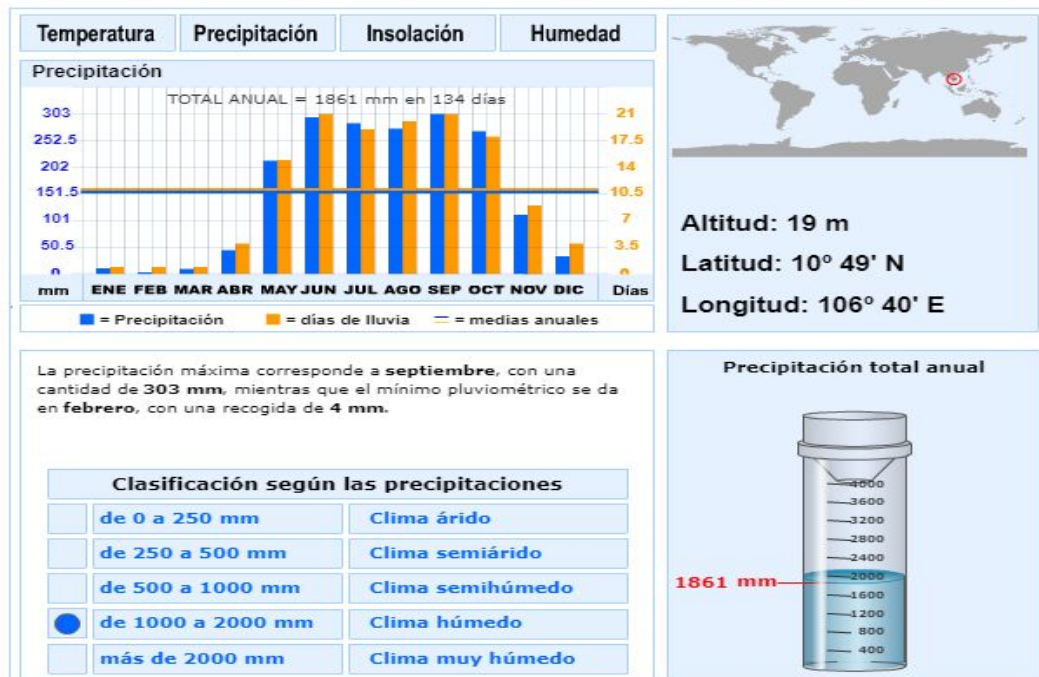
Temperatura | Precipitación | Insolación | Humedad

Precipitación

TOTAL ANUAL = 1861 mm en 134 días

303
252.5
202
151.5
101
50.5
0
mm

21
17.5
14
10.5
7
3.5
0
Días

ENE FEB MAR ABR MAY JUN JUL AGO SEP OCT NOV DIC

■ = Precipitación ■ = días de lluvia — = medias anuales

Altitud: 19 m
Latitud: 10º 49' N
Longitud: 106º 40' E

La precipitación máxima corresponde a **septiembre**, con una cantidad de **303 mm**, mientras que el mínimo pluviométrico se da en **febrero**, con una recogida de **4 mm**.

| Clasificación según las precipitaciones | | |
|---|---|---|
| | de 0 a 250 mm | Clima árido |
| | de 250 a 500 mm | Clima semiárido |
| | de 500 a 1000 mm | Clima semihúmedo |
| ● | de 1000 a 2000 mm | Clima húmedo |
| | más de 2000 mm | Clima muy húmedo |

Precipitación total anual

4000
3600
3200
2800
2400
2000
1600
1200
800
400

1861 mm